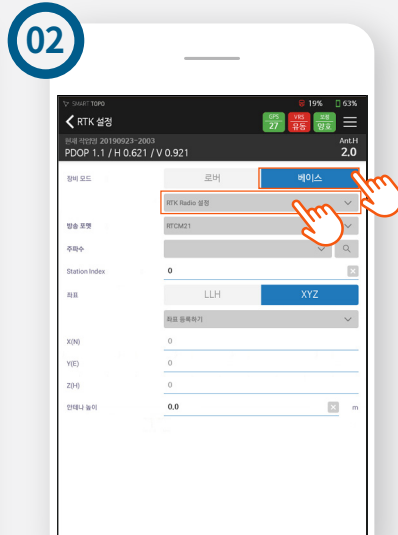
02

SMART TOPO 19% 63%

RTK 설정

GPS 27 VRS 유동 저장 양호

현재 작업명 20190923-2003
PDOP 1.1 / H 0.621 / V 0.921

Ant.H
2.0

장비 모드

로버

베이스

RTK Radio 설정

방송 포맷

RTCM21

주파수

Station Index

0

좌표

LLH

XYZ

좌표 등록하기

X(N)

0

Y(E)

0

Z(H)

0

안테나 높이

0.0

m